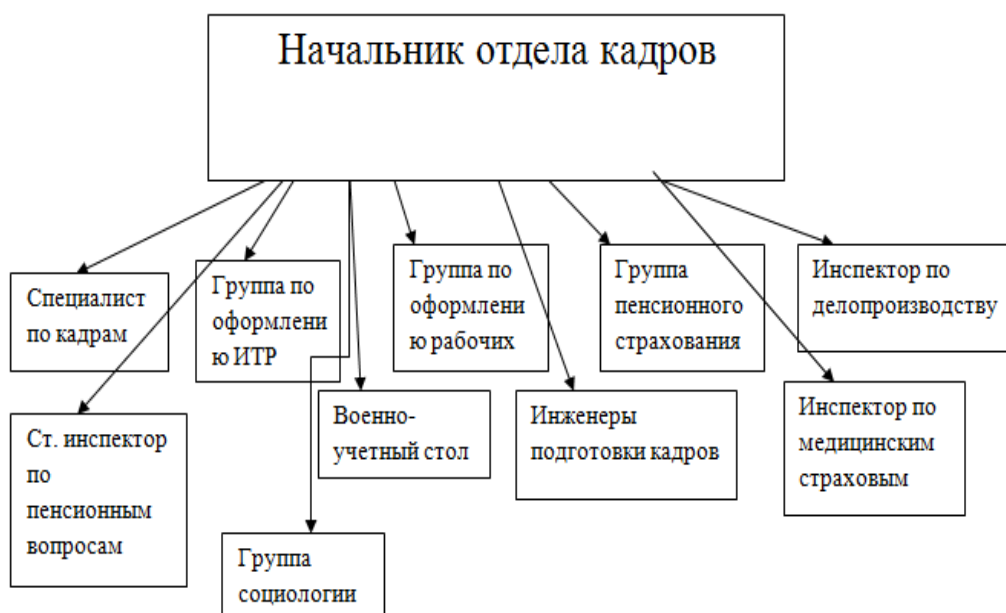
Начальник отдела кадров

Специалист по кадрам

Группа по оформлени ю ИТР

Группа по оформлени ю рабочих

Группа пенсионного страхования

Инспектор по делопроизводству

Ст. инспектор по пенсионным вопросам

Военно-учетный стол

Инженеры подготовки кадров

Инспектор по медицинским страховым

Группа социологии